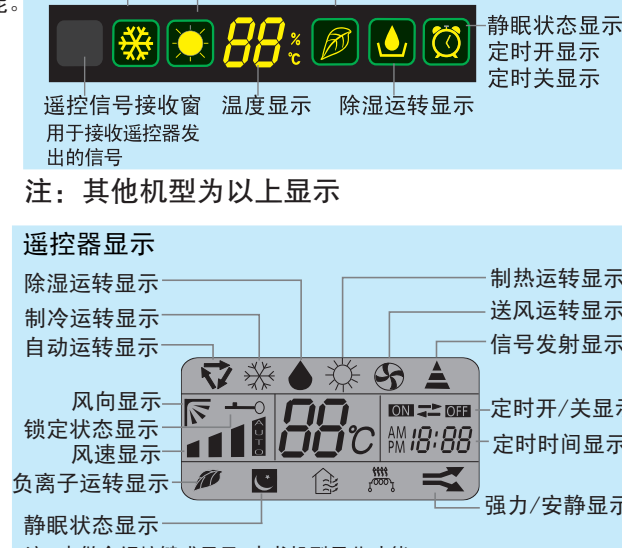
示。

88 %
℃

静眠状态显示
定时开显示
定时关显示

遥控信号接收窗
用于接收遥控器发出的信号

温度显示

除湿运转显示

注：其他机型为以上显示

遥控器显示

除湿运转显示
制冷运转显示
自动运转显示
风向显示
锁定状态显示
风速显示
负离子运转显示
静眠状态显示

制热运转显示
送风运转显示
信号发射显示
定时开/关显示
定时时间显示
强力/安静显示

AUTO
88℃
ON OFF
AM PM 18:88